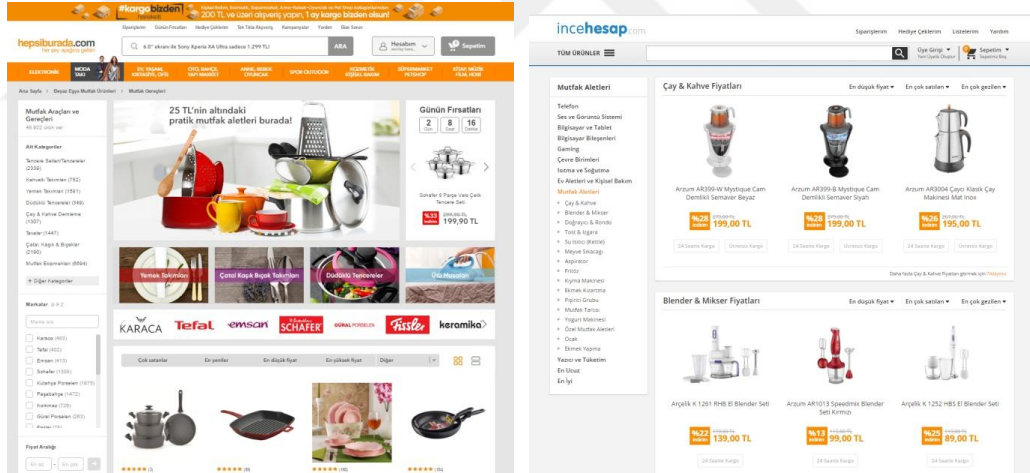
#kargobizden 200 TL ve üzeri alışveriş yapın, 1 ay kargo bizden olsun!

hepsiburada.com

Siparişlerim Günün Fırsatları Hediye Çekleri Tek Tıkla Keşif Kampanyalar Yardım Bize Sorun

6.0" ekranlı ile Sony Xperia XA Ultra sadece 1.299 TL! ARA

Hesabım Sepetim

ELEKTRONİK MODA TAKI EV, YAŞAM, KIRTASİYE, OFİS OTO, BAHÇE, YAPI MARKET ANNE, BEBEK OYUNCAK SPOR OUTDOOR KOZMETİK KİŞİSEL BAKIM SÜPERMARKET PETSHOP KİTAP, MÜZİK FİLM, HOBİ

Ana Sayfa > Beyaz Eşya Mutfak Ürünleri > Mutfak Gereçleri

Mutfak Araçları ve Gereçleri

Alt Kategoriler

Tencere Setleri/Tencereler (2336)
Kahvaltı Takımları (782)
Yemek Takımları (1561)
Düdüklü Tencereler (566)
Çay & Kahve Demleme (1007)
Tavalar (1447)
Çatal, Kaşık & Bıçaklar (2160)
Mutfak Ekipmanları (6664)

Diğer Kategoriler

Markalar

Karaca
Tefal
Emsan
Schafer
Kütahya Porselen
Pagabahçe
Korkmaz
Güral Porselen

Fiyat Aralığı

25 TL'nin altındaki pratik mutfak aletleri burada!

Günün Fırsatları

2 Gün 8 Saat 16 Dakika

Schafer 6 Parça Vals Çelik Tencere Seti

%33 indirim 199,90 TL

Yemek Takımları
Çatal Kaşık Bıçak Takımları
Düdüklü Tencereler
Üst Masaları

KARACA Tefal emsan SCHAFER GÜRAL PORSELEN Fissler keramika

Çok satanlar En yeniler En düşük fiyat En yüksek fiyat Diğer

incehesap.com

Siparişlerim Hediye Çeklerim Listelerim Yardım

TÜM ÜRÜNLER

Üye Girişi Sepetim

Mutfak Aletleri

Telefon
Ses ve Görüntü Sistemi
Bilgisayar ve Tablet
Bilgisayar Bileşenleri
Gaming
Çevre Birimleri
Isıtma ve Soğutma
Ev Aletleri ve Kişisel Bakım
Mutfak Aletleri
Çay & Kahve
Blender & Mikser
Doğrayıcı & Rondo
Tost & Izgara
Su Isıtıcı (Kettle)
Meyve Sıkacağı
Aspiratör
Fritöz
Kıyma Makinesi
Ekmek Kızartma
Pişirici Grubu
Mutfak Tartısı
Yoğurt Makinesi
Özel Mutfak Aletleri
Ocak
Ekmek Yapma
Yazıcı ve Tüketim
En Ucuz
En İyi

Çay & Kahve Fiyatları

En düşük fiyat En çok satılan En çok gezilen

Arzum AR399-W Mystique Cam Demlikli Semaver Beyaz
%28 indirim 199,00 TL

Arzum AR399-B Mystique Cam Demlikli Semaver Siyah
%28 indirim 199,00 TL

Arzum AR3004 Çaycı Klasik Çay Makinesi Mat Inox
%26 indirim 195,00 TL

24 Saatte Kargo Ücretsiz Kargo

Blender & Mikser Fiyatları

Arçelik K 1261 RHB El Blender Seti
%22 indirim 139,00 TL

Arzum AR1013 Speedmix Blender Seti Kırmızı
%13 indirim 99,00 TL

Arçelik K 1252 HBS El Blender Seti
%25 indirim 89,00 TL

24 Saatte Kargo